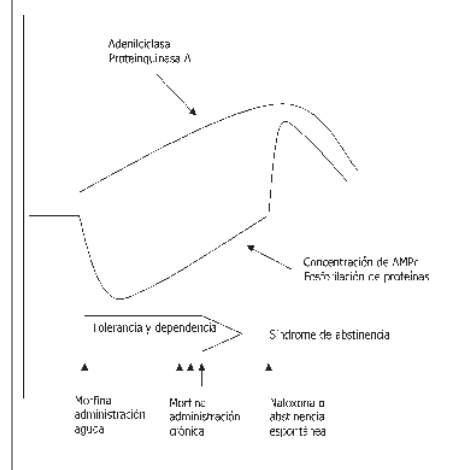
Adenilciclasa
Proteinquinasa A

Concentración de AMPc
Fosforilación de proteínas

Tolerancia y dependencia

Síndrome de abstinencia

Morfina
administración
aguda

Morfina
administración
crónica

Naloxona o
abstinencia
espontánea